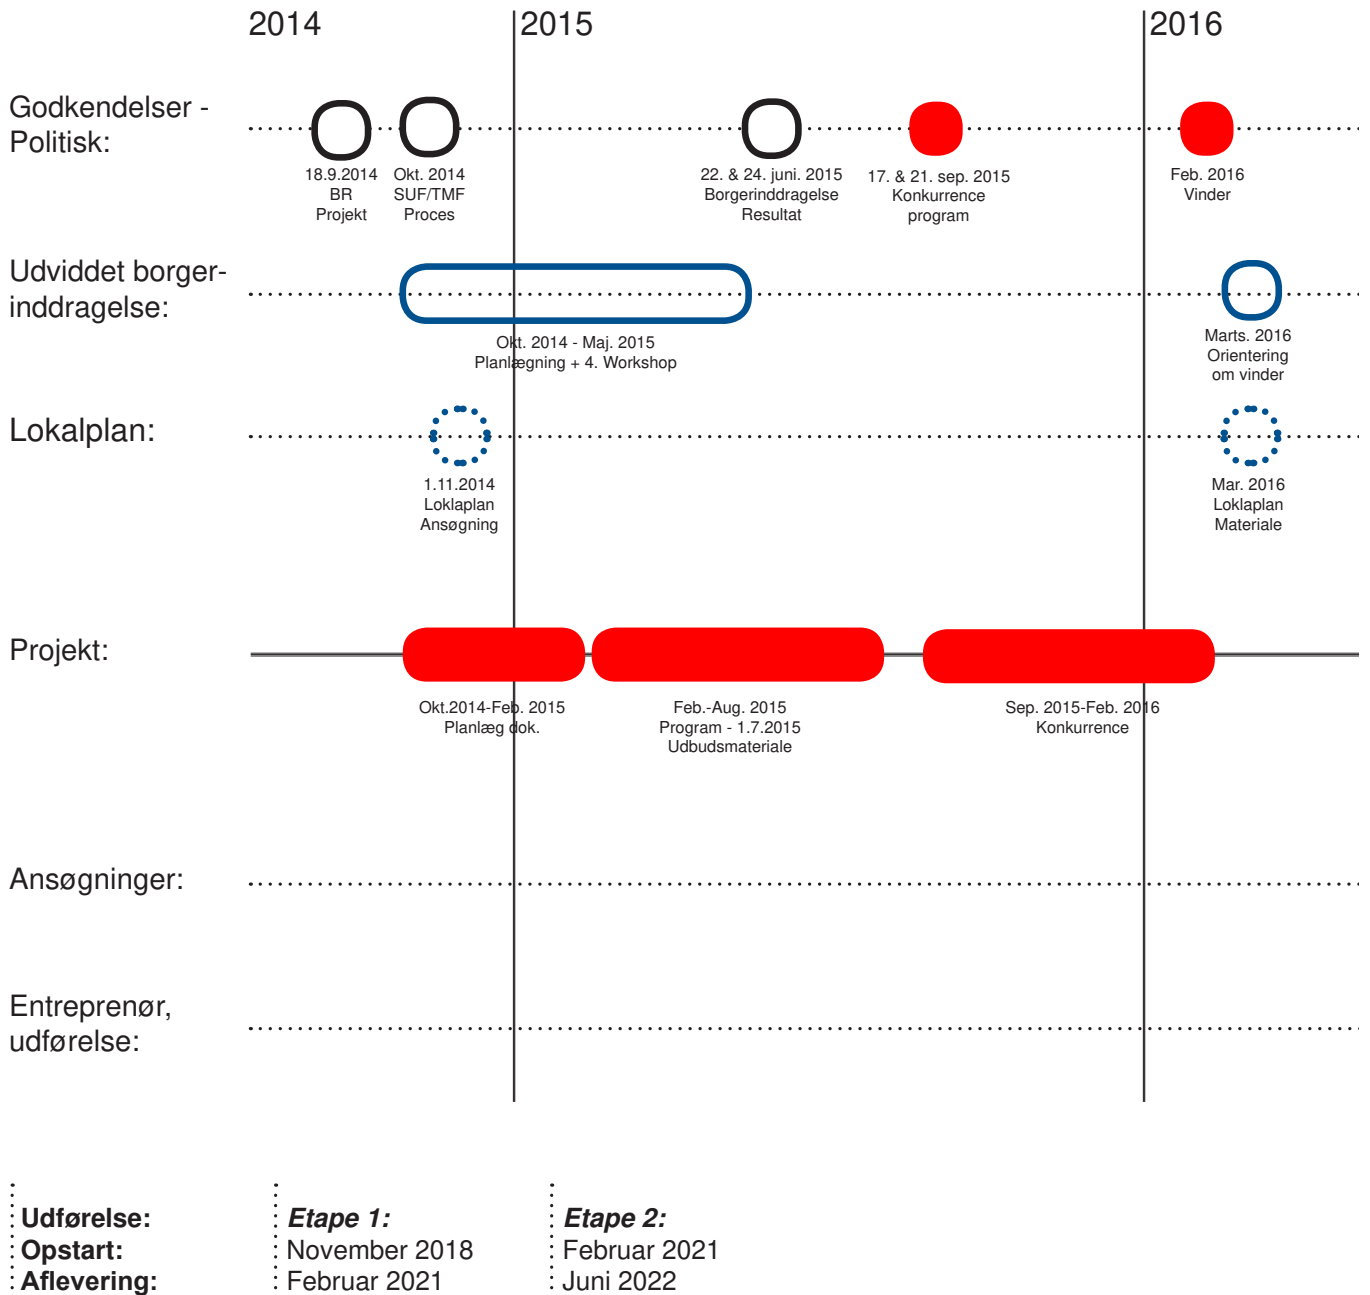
2014
2015
2016

Godkendelser - Politisk:

18.9.2014
BR
Projekt

Okt. 2014
SUF/TMF
Proces

22. & 24. juni. 2015
Borgerinddragelse
Resultat

17. & 21. sep. 2015
Konkurrence
program

Feb. 2016
Vinder

Udviddet borger-inddragelse:

Okt. 2014 - Maj. 2015
Planlægning + 4. Workshop

Marts. 2016
Orientering
om vinder

Lokalplan:

1.11.2014
Loklaplan
Ansøgning

Mar. 2016
Loklaplan
Materiale

Projekt:

Okt.2014-Feb. 2015
Planlæg dok.

Feb.-Aug. 2015
Program - 1.7.2015
Udbudsmateriale

Sep. 2015-Feb. 2016
Konkurrence

Ansøgninger:

Entreprenør, udførelse:

Udførelse:
Opstart:
Aflevering:

Etape 1:
November 2018
Februar 2021

Etape 2:
Februar 2021
Juni 2022